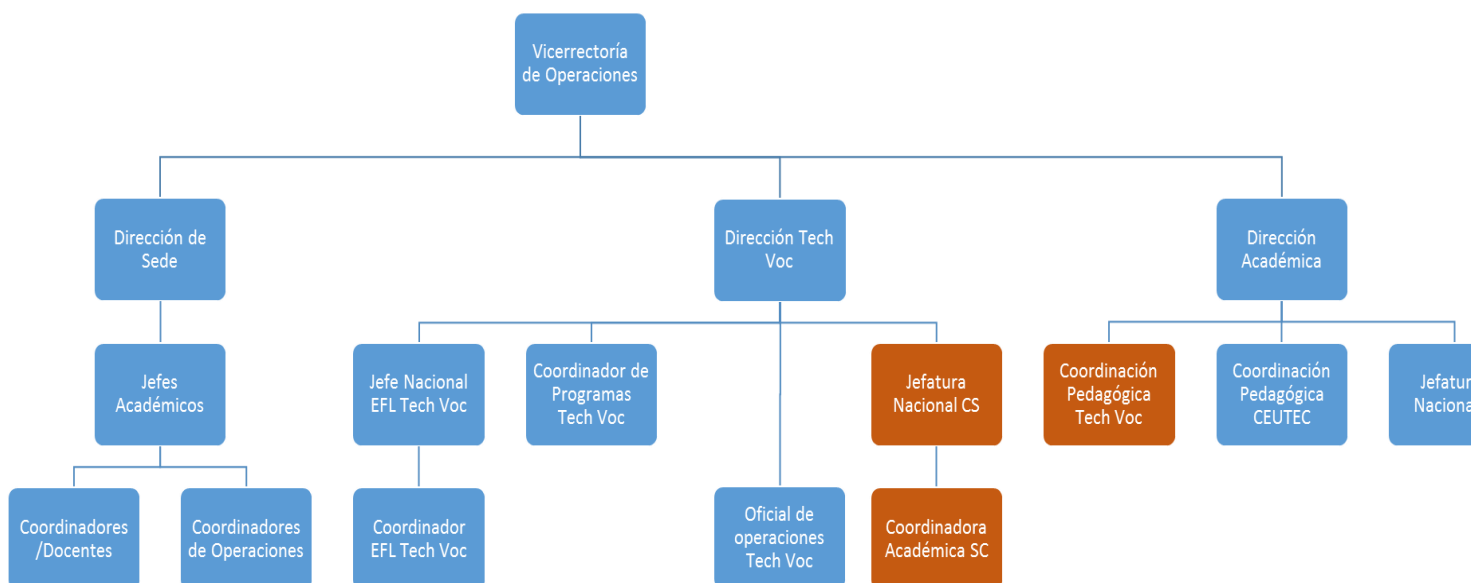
Vicerrectoría de Operaciones

Dirección de Sede

Dirección Tech Voc

Dirección Académica

Jefes Académicos

Jefe Nacional EFL Tech Voc

Coordinador de Programas Tech Voc

Jefatura Nacional CS

Coordinación Pedagógica Tech Voc

Coordinación Pedagógica CEUTEC

Jefatur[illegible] Naciona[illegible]

Coordinadores /Docentes

Coordinadores de Operaciones

Coordinador EFL Tech Voc

Oficial de operaciones Tech Voc

Coordinadora Académica SC